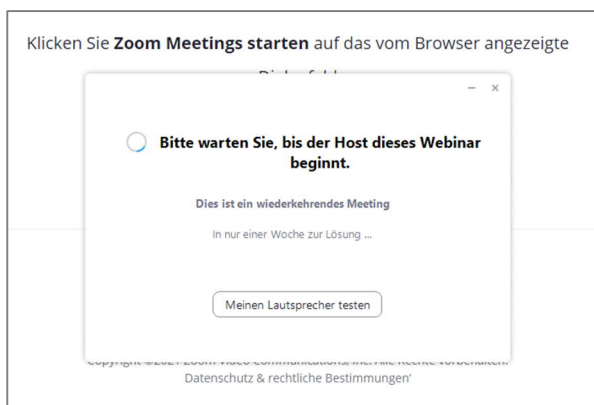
Klicken Sie **Zoom Meetings starten** auf das vom Browser angezeigte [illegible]

– ×

Bitte warten Sie, bis der Host dieses Webinar beginnt.

Dies ist ein wiederkehrendes Meeting

In nur einer Woche zur Lösung ...

Meinen Lautsprecher testen

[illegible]

Datenschutz & rechtliche Bestimmungen'